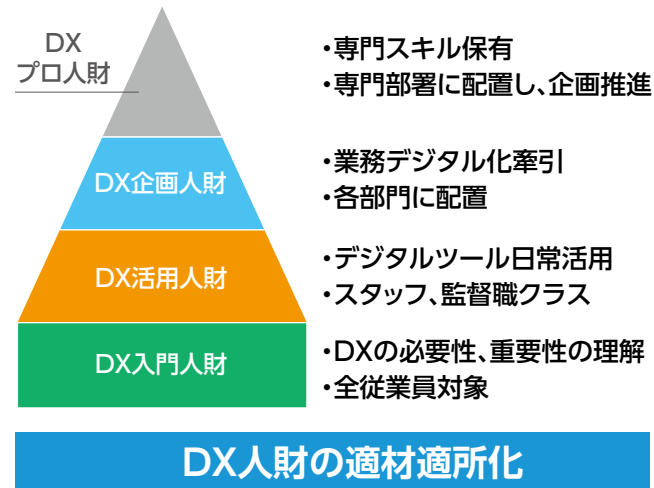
DX
プロ人財

・専門スキル保有
・専門部署に配置し、企画推進

DX企画人財

・業務デジタル化牽引
・各部門に配置

DX活用人財

・デジタルツール日常活用
・スタッフ、監督職クラス

DX入門人財

・DXの必要性、重要性の理解
・全従業員対象

DX人財の適材適所化